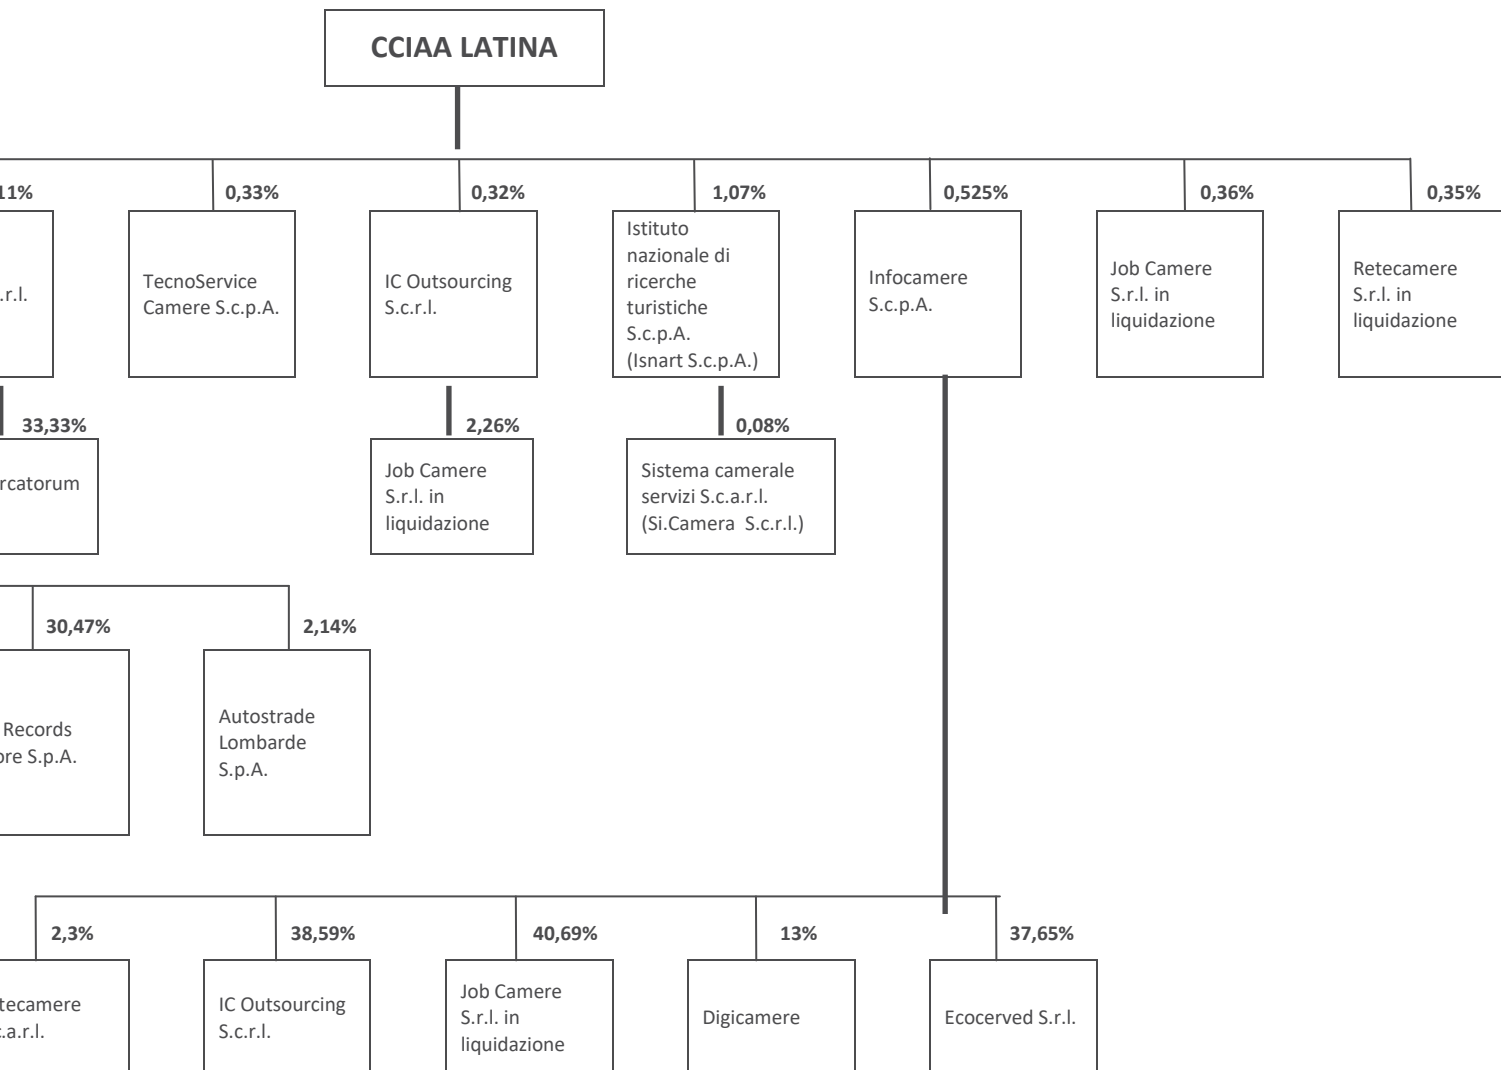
CCIAA LATINA

11%

.r.l.

0,33%

TecnoService Camere S.c.p.A.

0,32%

IC Outsourcing S.c.r.l.

1,07%

Istituto nazionale di ricerche turistiche S.c.p.A. (Isnart S.c.p.A.)

0,525%

Infocamere S.c.p.A.

0,36%

Job Camere S.r.l. in liquidazione

0,35%

Retecamere S.r.l. in liquidazione

33,33%

rcatorum

2,26%

Job Camere S.r.l. in liquidazione

0,08%

Sistema camerale servizi S.c.a.r.l. (Si.Camera S.c.r.l.)

30,47%

Records
ore S.p.A.

2,14%

Autostrade Lombarde S.p.A.

2,3%

tecamere
.c.a.r.l.

38,59%

IC Outsourcing S.c.r.l.

40,69%

Job Camere S.r.l. in liquidazione

13%

Digicamere

37,65%

Ecocerved S.r.l.